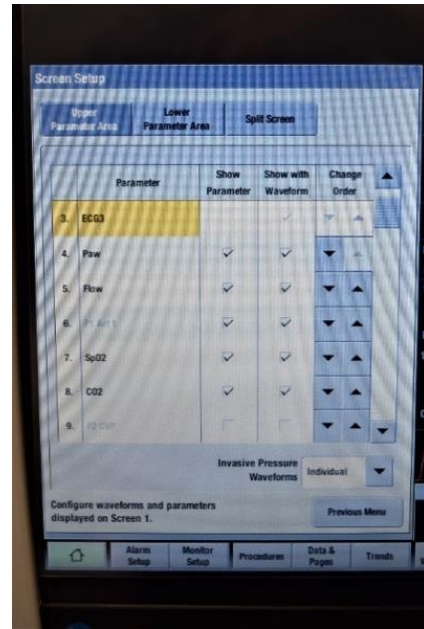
Screen Setup

Upper Parameter Area | Lower Parameter Area | Split Screen

| | Parameter | Show Parameter | Show with Waveform | Change Order |
|---|---|---|---|---|
| 3. | ECG3 | | ✓ | ▼ ▲ |
| 4. | Paw | ✓ | ✓ | ▼ ▲ |
| 5. | Flow | ✓ | ✓ | ▼ ▲ |
| 6. | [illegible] | ✓ | ✓ | ▼ ▲ |
| 7. | Sp02 | ✓ | ✓ | ▼ ▲ |
| 8. | C02 | ✓ | ✓ | ▼ ▲ |
| 9. | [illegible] | | | ▼ ▲ |

Invasive Pressure Waveforms Individual

Configure waveforms and parameters displayed on Screen 1.

Previous Menu

Alarm Setup | Monitor Setup | Procedures | Data & Pages | Trends